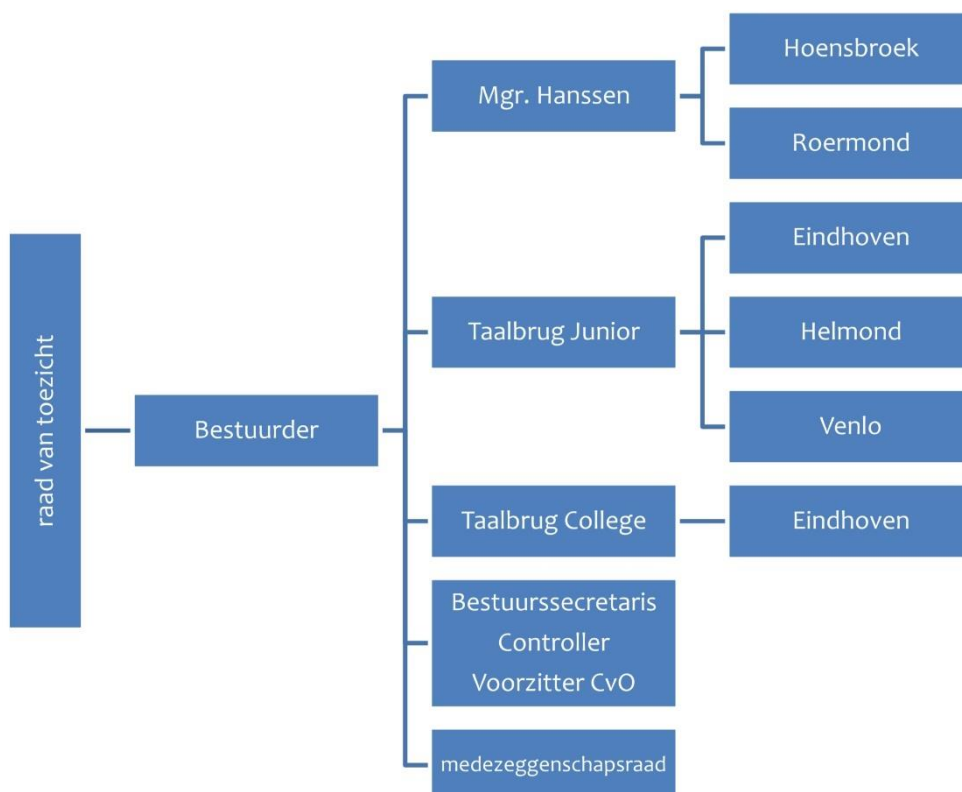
raad van toezicht

Bestuurder

Mgr. Hanssen

Hoensbroek

Roermond

Taalbrug Junior

Eindhoven

Helmond

Venlo

Taalbrug College

Eindhoven

Bestuurssecretaris
Controller
Voorzitter CvO

medezeggenschapsraad